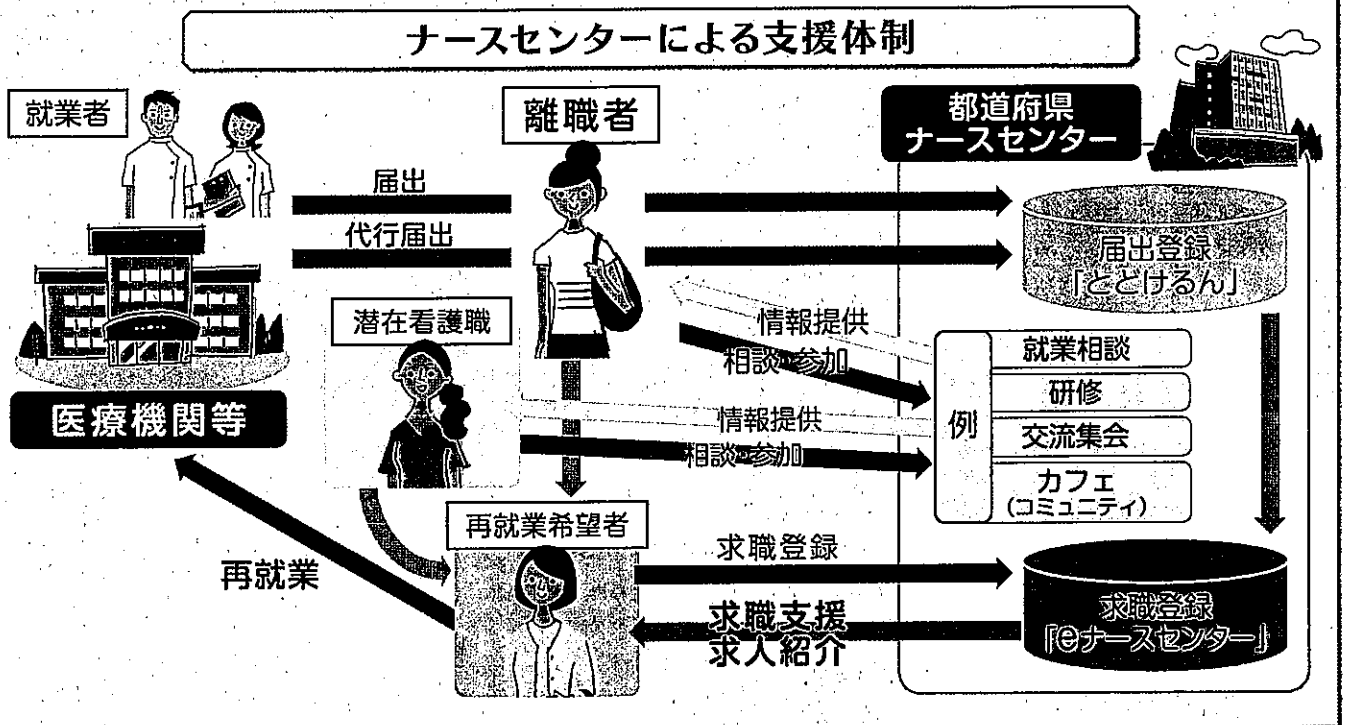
ナースセンターによる支援体制

就業者

離職者

都道府県
ナースセンター

届出

代行届出

届出登録
「とどけるん」

潜在看護職

情報提供

相談・参加

例

就業相談

研修

情報提供

交流集会

相談・参加

カフェ
（コミュニティ）

医療機関等

再就業希望者

求職登録

再就業

求職支援
求人紹介

求職登録
「eナースセンター」